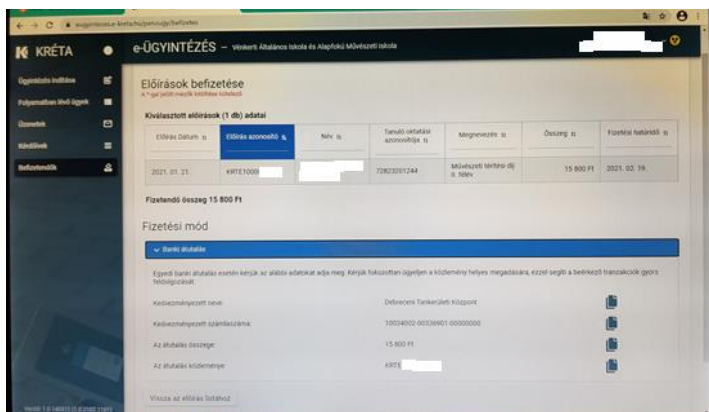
eugyintezes.e-kreta.hu/penzugy/befizetes

KRÉTA

Ügyintézés indítása
Folyamatban lévő ügyek
Üzenetek
Kérdőívek
Befizetendők

e-ÜGYINTÉZÉS – Vénkerti Általános Iskola és Alapfokú Művészeti Iskola

Előírások befizetése
A * gal jelölt mezők kitöltése kötelező

Kiválasztott előírások (1 db) adatai

| Előírás Dátum | Előírás azonosító | Név | Tanuló oktatási azonosítója | Megnevezés | Összeg | Fizetési határidő |
|---|---|---|---|---|---|---|
| 2021. 01. 21. | KRTE1000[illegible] | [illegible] | 72823201244 | Művészeti térítési díj II. félév | 15 800 Ft | 2021. 02. 19. |

Fizetendő összeg 15 800 Ft

Fizetési mód

Banki átutalás

Egyedi banki átutalás esetén kérjük az alábbi adatokat adja meg. Kérjük fokozottan ügyeljen a közlemény helyes megadására, ezzel segíti a beérkező tranzakciók gyors feldolgozását.

Kedvezményezett neve: Debreceni Tankerületi Központ
Kedvezményezett számlaszáma: 10034002-00336901-00000000
Az átutalás összege: 15 800 Ft
Az átutalás közleménye: KRTE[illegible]

Vissza az előírás listához

Verzió: 1.0.14011 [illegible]